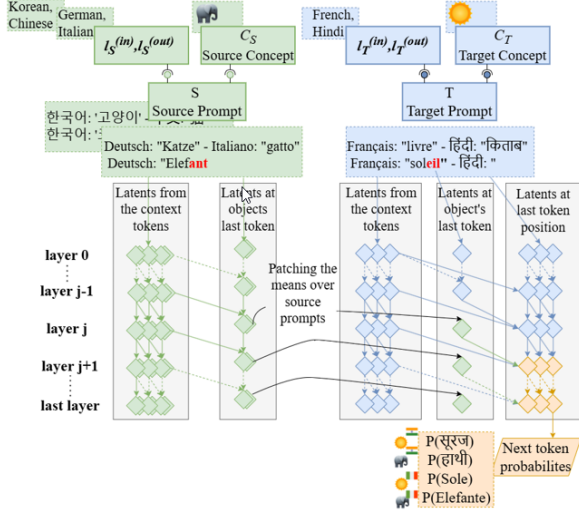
Korean, Chinese

German, Italian

$l_S^{(in)}, l_S^{(out)}$

$C_S$
Source Concept

French, Hindi

$l_T^{(in)}, l_T^{(out)}$

$C_T$
Target Concept

S
Source Prompt

T
Target Prompt

한국어: "고양이" - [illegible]
한국어: "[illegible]

Deutsch: "Katze" - Italiano: "gatto"
Deutsch: "Elefant

Français: "livre" - हिंदी: "किताब"
Français: "soleil" - हिंदी: "

Latents from the context tokens

Latents at objects last token

Latents from the context tokens

Latents at object's last token

Latents at last token position

layer 0

layer j-1

layer j

layer j+1

last layer

Patching the means over source prompts

P(सूरज)
P(हाथी)
P(Sole)
P(Elefante)

Next token probabilites